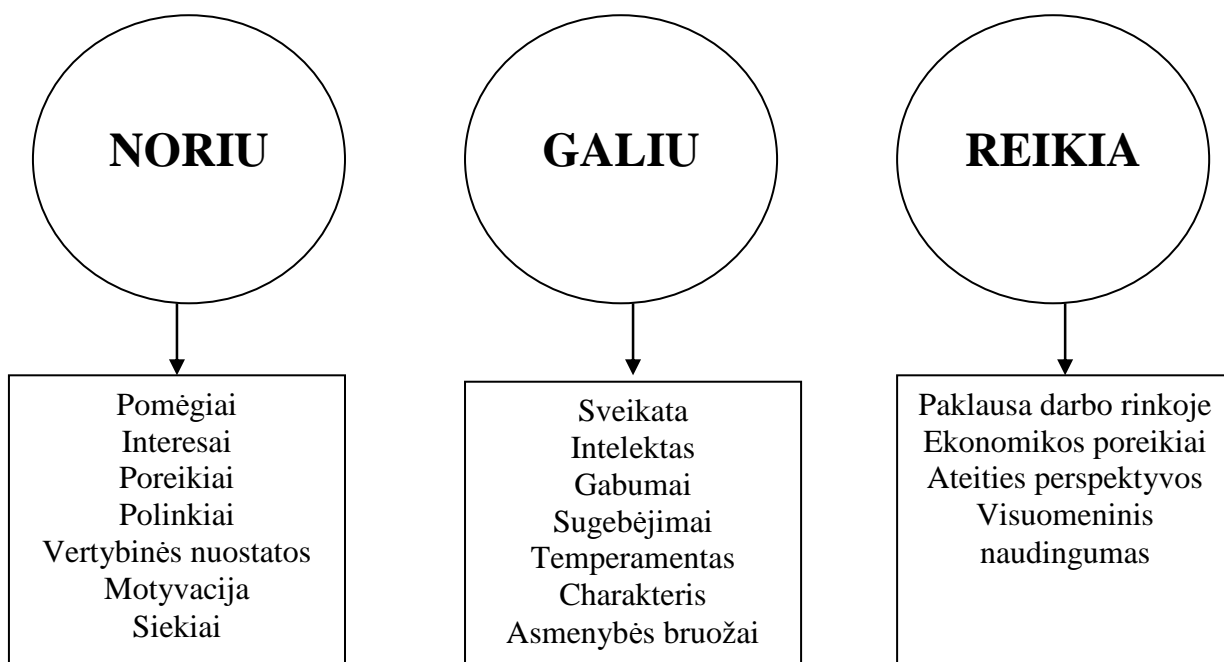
NORIU

GALIU

REIKIA

Pomėgiai
Interesai
Poreikiai
Polinkiai
Vertybinės nuostatos
Motyvacija
Siekiai

Sveikata
Intelektas
Gabumai
Sugebėjimai
Temperamentas
Charakteris
Asmenybės bruožai

Paklausa darbo rinkoje
Ekonomikos poreikiai
Ateities perspektyvos
Visuomeninis naudingumas